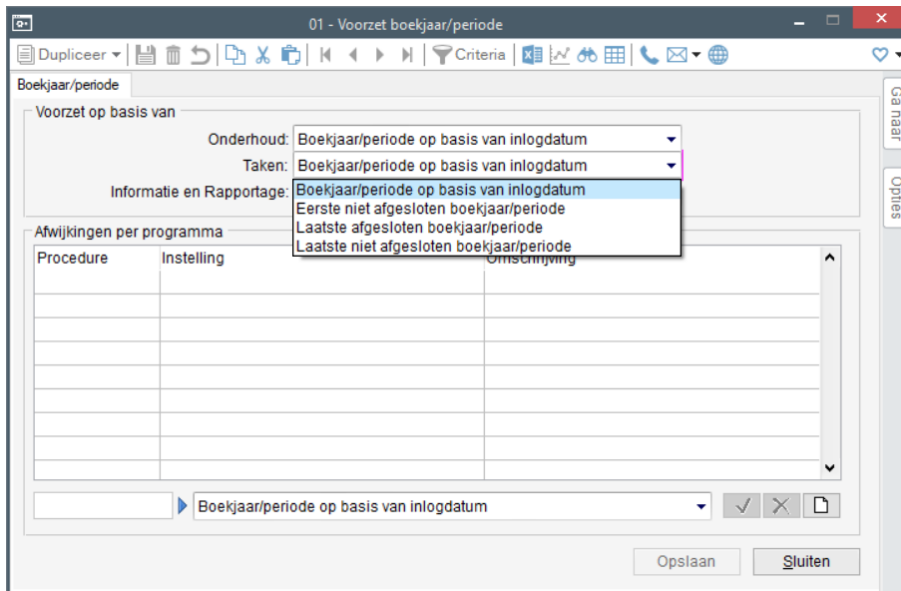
01 - Voorzet boekjaar/periode

Dupliceer Criteria

Boekjaar/periode

Ga naar

Opties

Voorzet op basis van

Onderhoud: Boekjaar/periode op basis van inlogdatum

Taken: Boekjaar/periode op basis van inlogdatum

Informatie en Rapportage: Boekjaar/periode op basis van inlogdatum
Eerste niet afgesloten boekjaar/periode
Laatste afgesloten boekjaar/periode
Laatste niet afgesloten boekjaar/periode

Afwijkingen per programma

| Procedure | Instelling | Omschrijving |
|---|---|---|
| | | |

Boekjaar/periode op basis van inlogdatum

Opslaan Sluiten